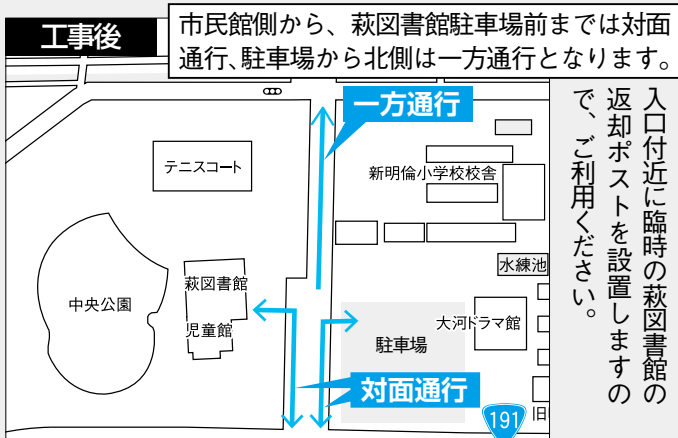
工事後

市民館側から、萩図書館駐車場前までは対面通行、駐車場から北側は一方通行となります。

入口付近に臨時の萩図書館返却ポストを設置しますので、ご利用ください。

一方通行

テニスコート

新明倫小学校校舎

水練池

中央公園

萩図書館

児童館

大河ドラマ館

駐車場

対面通行

191

旧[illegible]